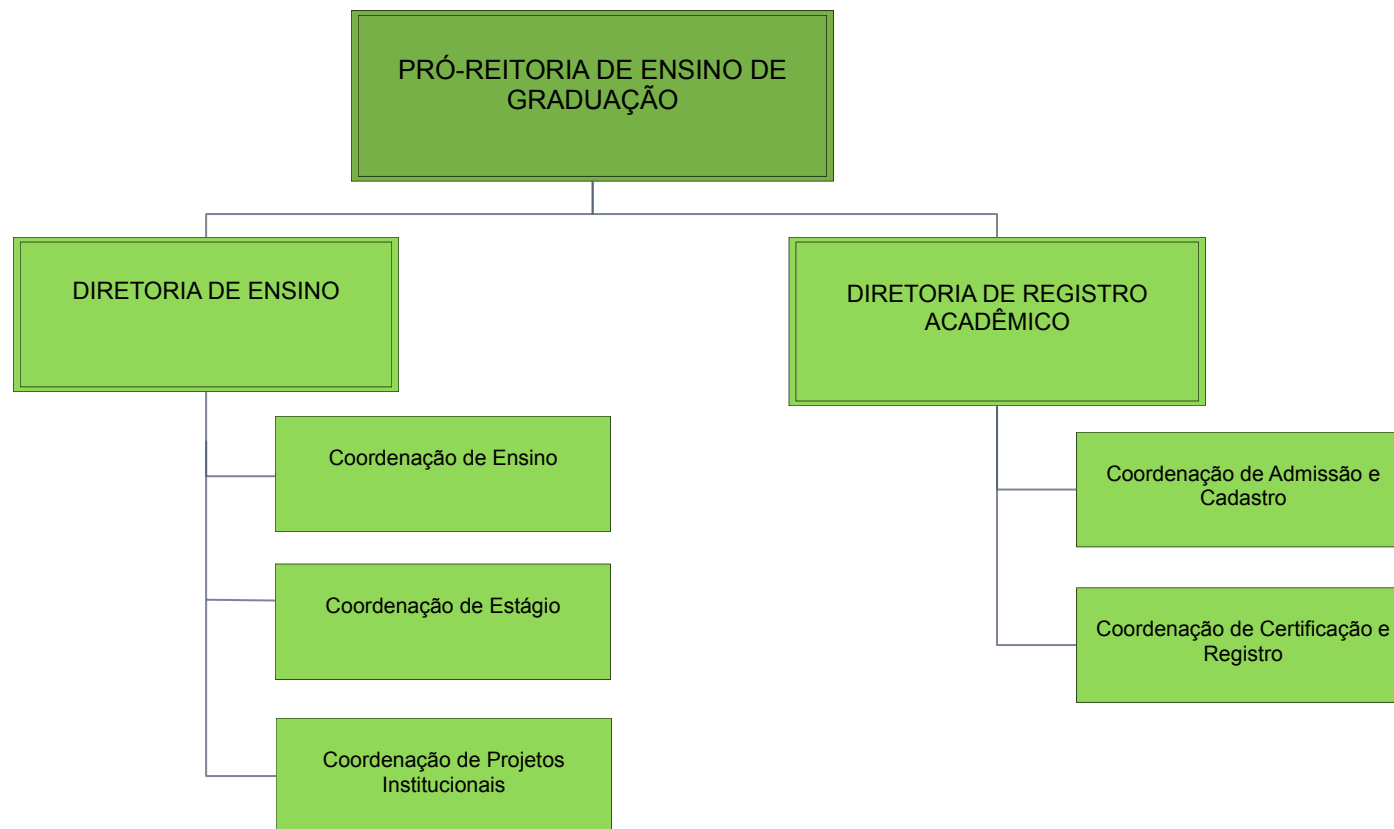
PRÓ-REITORIA DE ENSINO DE GRADUAÇÃO

DIRETORIA DE ENSINO

Coordenação de Ensino

Coordenação de Estágio

Coordenação de Projetos Institucionais

DIRETORIA DE REGISTRO ACADÊMICO

Coordenação de Admissão e Cadastro

Coordenação de Certificação e Registro